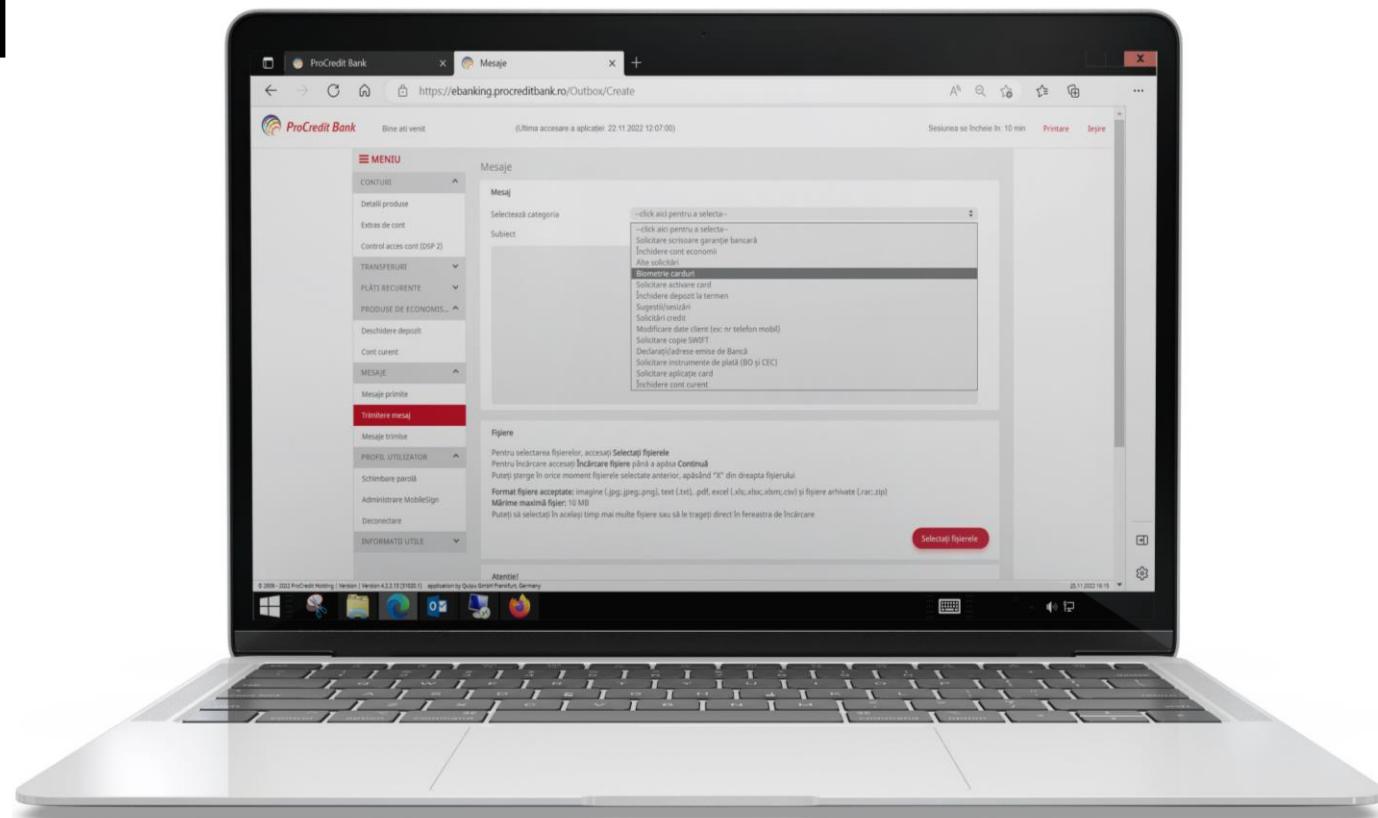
ProCredit Bank
Mesaje
https://ebanking.procreditbank.ro/Outbox/Create

ProCredit Bank
Bine ati venit
(Ultima accesare a aplicatiei: 22.11.2022 12:07:00)
Sesiunea se încheie în: 10 min
Printare
Ieșire

MENIU
CONTURI
Detalii produse
Extras de cont
Control acces cont (DSP 2)
TRANSFERURI
PLĂȚI RECURENTE
PRODUSE DE ECONOMIS...
Deschidere depozit
Cont curent
MESAJE
Mesaje primite
Trimitere mesaj
Mesaje trimise
PROFIL UTILIZATOR
Schimbare parolă
Administrare MobileSign
Deconectare
INFORMAȚII UTILE

Mesaje
Mesaj
Selectează categoria
--click aici pentru a selecta--
Subiect
--click aici pentru a selecta--
Solicitare scrisoare garanție bancară
Închidere cont economii
Alte solicitări
Biometrie carduri
Solicitare activare card
Închidere depozit la termen
Sugestii/sesizări
Solicitări credit
Modificare date client (ex: nr telefon mobil)
Solicitare copie SWIFT
Declarații/adrese emise de Bancă
Solicitare instrumente de plată (BO și CEC)
Solicitare aplicație card
Închidere cont curent

Fișiere
Pentru selectarea fișierelor, accesați Selectați fișierele
Pentru încărcare accesați Încărcare fișiere până a apăsa Continuă
Puteți șterge în orice moment fișierele selectate anterior, apăsând "X" din dreapta fișierului
Format fișiere acceptate: imagine (.jpg,.jpeg,.png), text (.txt), .pdf, excel (.xls,.xlsx,.xlsm,.csv) și fișiere arhivate (.rar,.zip)
Mărime maximă fișier: 10 MB
Puteți să selectați în același timp mai multe fișiere sau să le trageți direct în fereastra de încărcare
Selectați fișierele

Atenție!
© 2006 - 2022 ProCredit Holding | Version | Version 4.2.2.15 (31020.1) application by Quipu GmbH Frankfurt, Germany
25.11.2022 16:15